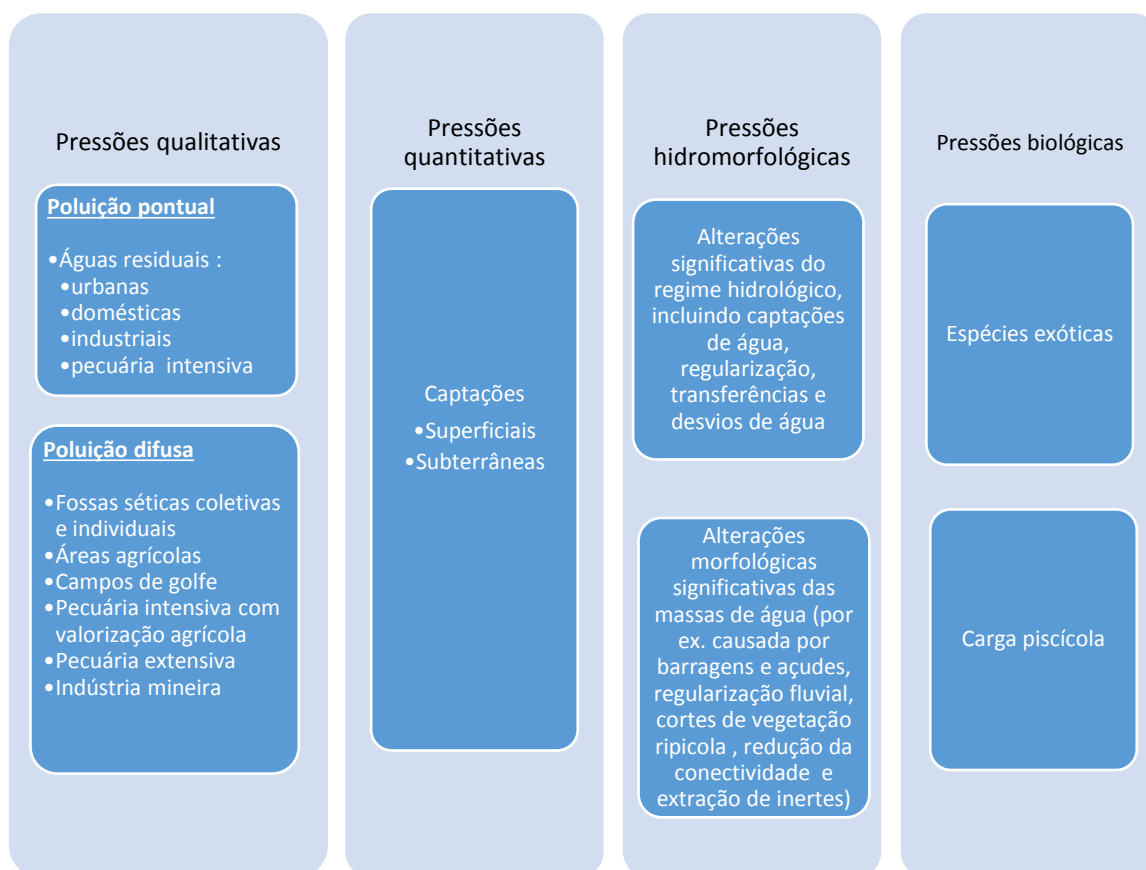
Pressões qualitativas

Poluição pontual

•Águas residuais :
•urbanas
•domésticas
•industriais
•pecuária intensiva

Poluição difusa

•Fossas séticas coletivas e individuais
•Áreas agrícolas
•Campos de golfe
•Pecuária intensiva com valorização agrícola
•Pecuária extensiva
•Indústria mineira

Pressões quantitativas

Captações
•Superficiais
•Subterrâneas

Pressões hidromorfológicas

Alterações significativas do regime hidrológico, incluindo captações de água, regularização, transferências e desvios de água

Alterações morfológicas significativas das massas de água (por ex. causada por barragens e açudes, regularização fluvial, cortes de vegetação ripicola , redução da conectividade e extração de inertes)

Pressões biológicas

Espécies exóticas

Carga piscícola